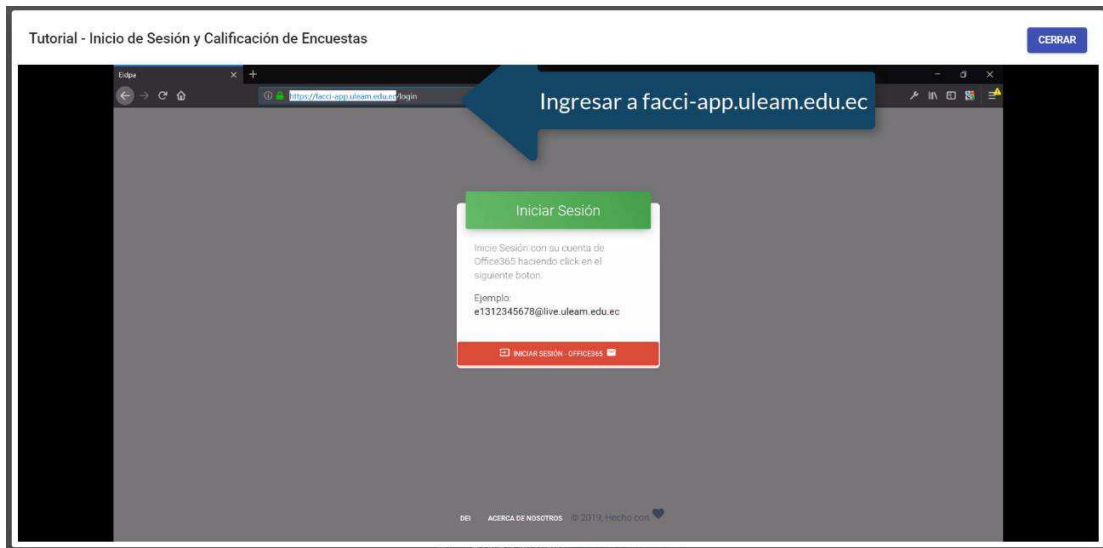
Tutorial - Inicio de Sesión y Calificación de Encuestas

CERRAR

Edpa

https://facci-app.uleam.edu.ec/login

Ingresar a facci-app.uleam.edu.ec

Iniciar Sesión

Inicie Sesión con su cuenta de Office365 haciendo click en el siguiente boton.

Ejemplo:
e1312345678@live.uleam.edu.ec

INICIAR SESIÓN - OFFICE365

DEI ACERCA DE NOSOTROS © 2019, Hecho con